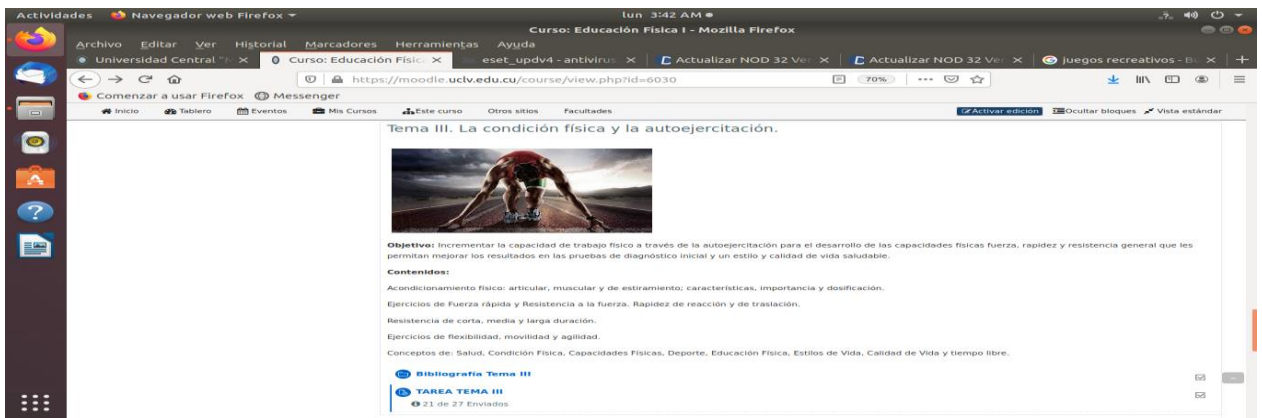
Actividades Navegador web Firefox ▾ lun 3:42 AM ●

Curso: Educación Física I - Mozilla Firefox

Archivo Editar Ver Historial Marcadores Herramientas Ayuda

Universidad Central "M ×
Curso: Educación Físic ×
eset_updv4 - antivirus ×
Actualizar NOD 32 Ver ×
Actualizar NOD 32 Ver ×
juegos recreativos - Bu ×

https://moodle.uclv.edu.cu/course/view.php?id=6030 70% ···

Comenzar a usar Firefox Messenger

Inicio Tablero Eventos Mis Cursos Este curso Otros sitios Facultades Activar edición Ocultar bloques Vista estándar

Tema III. La condición física y la autoejercitación.

**Objetivo:** Incrementar la capacidad de trabajo físico a través de la autoejercitación para el desarrollo de las capacidades físicas fuerza, rapidez y resistencia general que les permitan mejorar los resultados en las pruebas de diagnóstico inicial y un estilo y calidad de vida saludable.

**Contenidos:**

Acondicionamiento físico: articular, muscular y de estiramiento; características, importancia y dosificación.

Ejercicios de Fuerza rápida y Resistencia a la fuerza. Rapidez de reacción y de traslación.

Resistencia de corta, media y larga duración.

Ejercicios de flexibilidad, movilidad y agilidad.

Conceptos de: Salud, Condición Física, Capacidades Físicas, Deporte, Educación Física, Estilos de Vida, Calidad de Vida y tiempo libre.

Bibliografía Tema III

TAREA TEMA III

21 de 27 Enviados